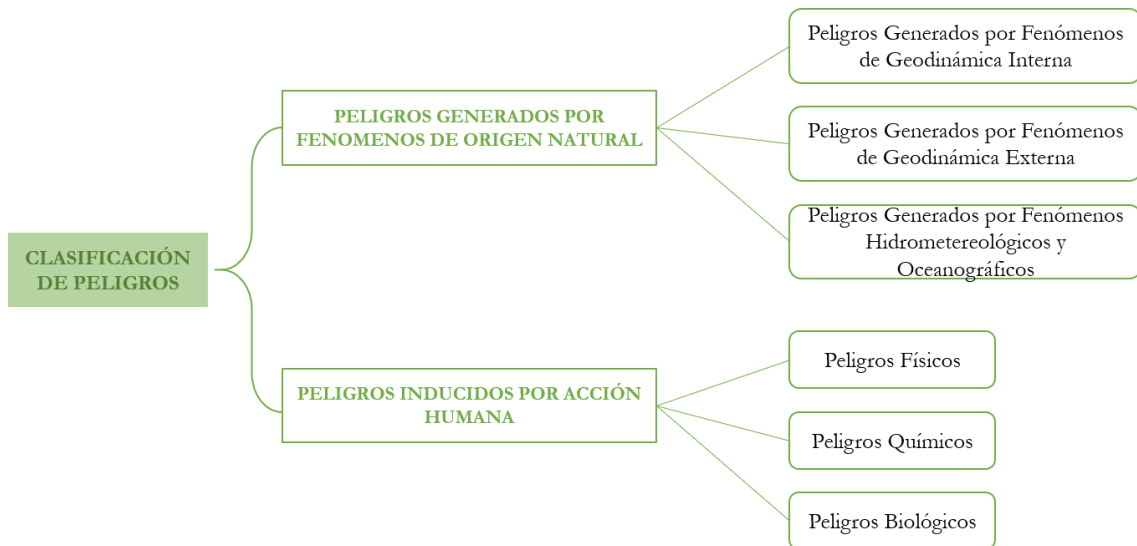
CLASIFICACIÓN DE PELIGROS

PELIGROS GENERADOS POR FENOMENOS DE ORIGEN NATURAL

Peligros Generados por Fenómenos de Geodinámica Interna

Peligros Generados por Fenómenos de Geodinámica Externa

Peligros Generados por Fenómenos Hidrometereológicos y Oceanográficos

PELIGROS INDUCIDOS POR ACCIÓN HUMANA

Peligros Físicos

Peligros Químicos

Peligros Biológicos